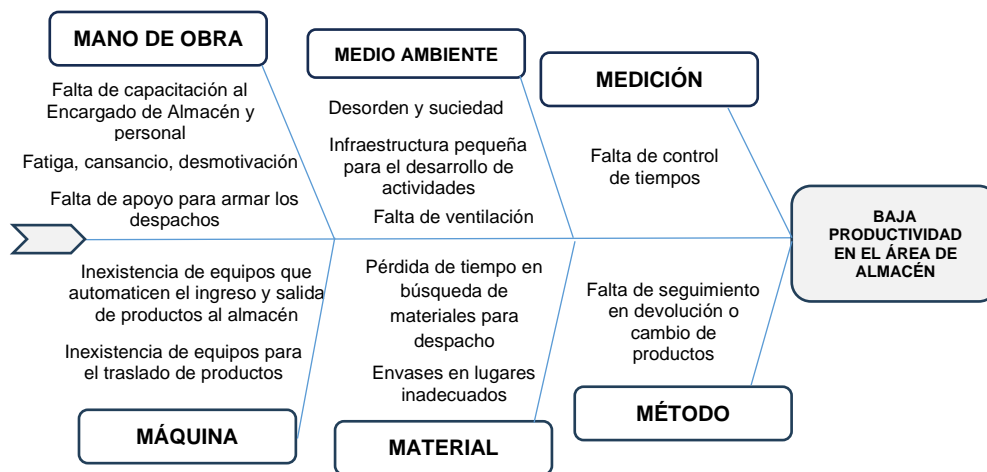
MANO DE OBRA

Falta de capacitación al Encargado de Almacén y personal

Fatiga, cansancio, desmotivación

Falta de apoyo para armar los despachos

MEDIO AMBIENTE

Desorden y suciedad

Infraestructura pequeña para el desarrollo de actividades

Falta de ventilación

MEDICIÓN

Falta de control de tiempos

BAJA PRODUCTIVIDAD EN EL ÁREA DE ALMACÉN

Inexistencia de equipos que automaticen el ingreso y salida de productos al almacén

Inexistencia de equipos para el traslado de productos

MÁQUINA

Pérdida de tiempo en búsqueda de materiales para despacho

Envases en lugares inadecuados

MATERIAL

Falta de seguimiento en devolución o cambio de productos

MÉTODO